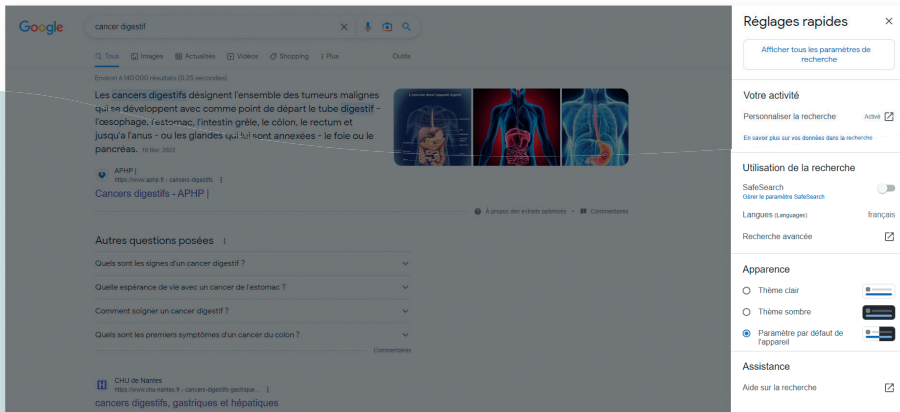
Google

cancer digestif

Tous Images Actualités Vidéos Shopping Plus Outils

Environ 4 140 000 résultats (0,25 secondes)

Les cancers digestifs désignent l'ensemble des tumeurs malignes qui se développent avec comme point de départ le tube digestif - l'oesophage, l'estomac, l'intestin grêle, le côlon, le rectum et jusqu'à l'anus - ou les glandes qui lui sont annexées - le foie ou le pancréas. 16 févr. 2022

APHP
https://www.aphp.fr › cancers-digestifs
Cancers digestifs - APHP

À propos des extraits optimisés Commentaires

Autres questions posées

Quels sont les signes d'un cancer digestif ?

Quelle espérance de vie avec un cancer de l'estomac ?

Comment soigner un cancer digestif ?

Quels sont les premiers symptômes d'un cancer du colon ?

Commentaires

CHU de Nantes
https://www.chu-nantes.fr › cancers-digestifs-gastriqu...
cancers digestifs, gastriques et hépatiques

Réglages rapides

Afficher tous les paramètres de recherche

Votre activité

Personnaliser la recherche Activé

En savoir plus sur vos données dans la recherche

Utilisation de la recherche

SafeSearch
Gérer le paramètre SafeSearch

Langues (Languages) français

Recherche avancée

Apparence

Thème clair

Thème sombre

Paramètre par défaut de l'appareil

Assistance

Aide sur la recherche